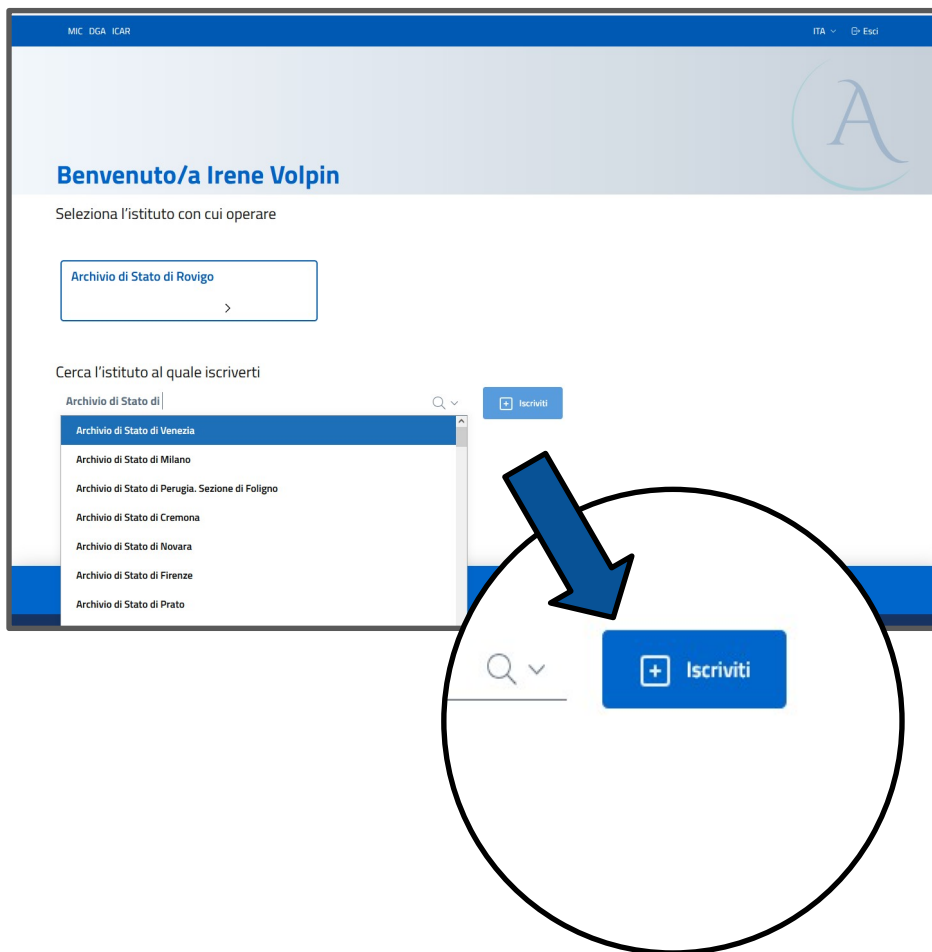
MIC DGA ICAR

ITA Esci

A

Benvenuto/a Irene Volpin

Seleziona l'istituto con cui operare

Archivio di Stato di Rovigo

Cerca l'istituto al quale iscriverti

Archivio di Stato di

Iscriviti

Archivio di Stato di Venezia

Archivio di Stato di Milano

Archivio di Stato di Perugia. Sezione di Foligno

Archivio di Stato di Cremona

Archivio di Stato di Novara

Archivio di Stato di Firenze

Archivio di Stato di Prato

Iscriviti